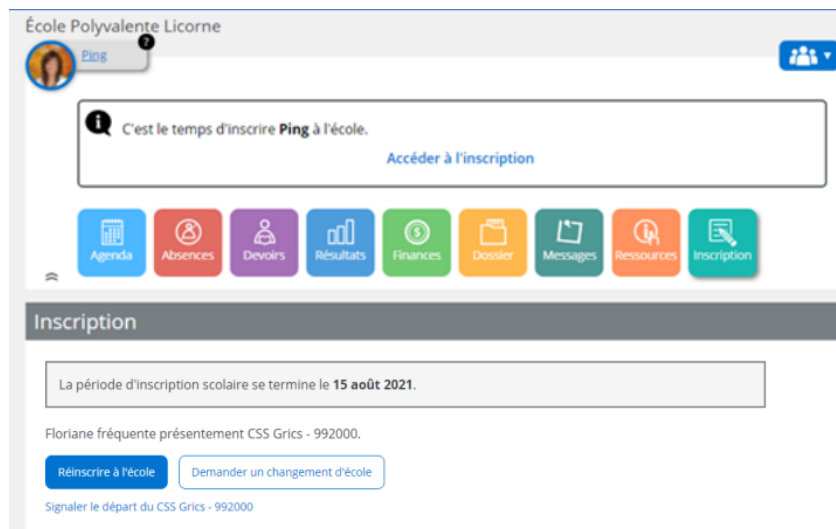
École Polyvalente Licorne

Ping

C'est le temps d'inscrire **Ping** à l'école.

Accéder à l'inscription

Agenda Absences Devoirs Résultats Finances Dossier Messages Ressources Inscription

Inscription

La période d'inscription scolaire se termine le **15 août 2021**.

Floriane fréquente présentement CSS Grics - 992000.

Réinscrire à l'école

Demander un changement d'école

Signaler le départ du CSS Grics - 992000